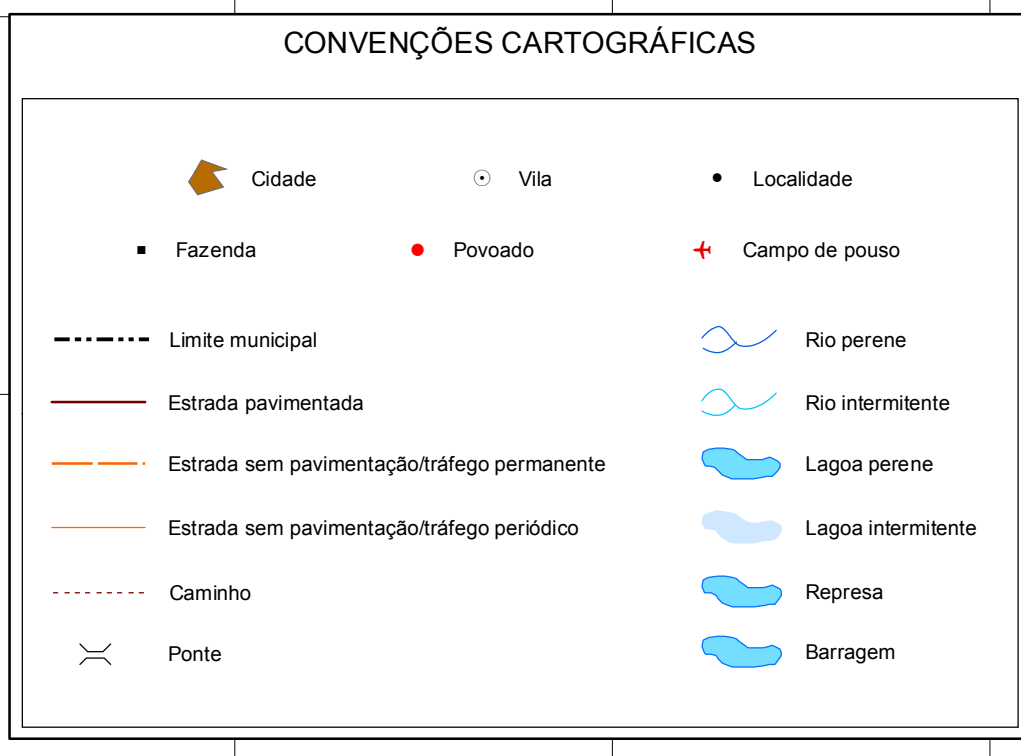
CONVENÇÕES CARTOGRÁFICAS

Cidade
Vila
Localidade

Fazenda
Povoado
Campo de pouso

Limite municipal
Estrada pavimentada
Estrada sem pavimentação/tráfego permanente
Estrada sem pavimentação/tráfego periódico
Caminho
Ponte

Rio perene
Rio intermitente
Lagoa perene
Lagoa intermitente
Represa
Barragem